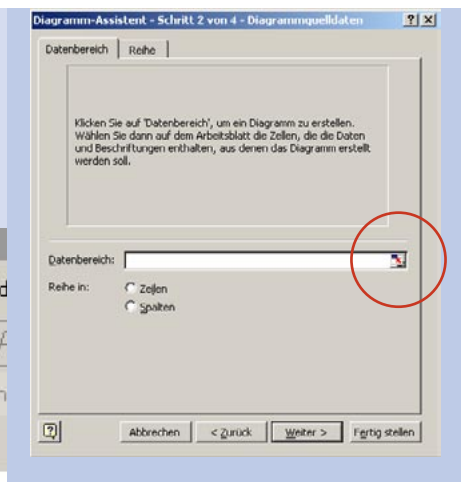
Diagramm-Assistent - Schritt 2 von 4 - Diagrammquelldaten ? X

Datenbereich | Reihe

Klicken Sie auf 'Datenbereich', um ein Diagramm zu erstellen. Wählen Sie dann auf dem Arbeitsblatt die Zellen, die die Daten und Beschriftungen enthalten, aus denen das Diagramm erstellt werden soll.

Datenbereich:

Reihe in: Zeilen

Spalten

Abbrechen < Zurück Weiter > Fertig stellen